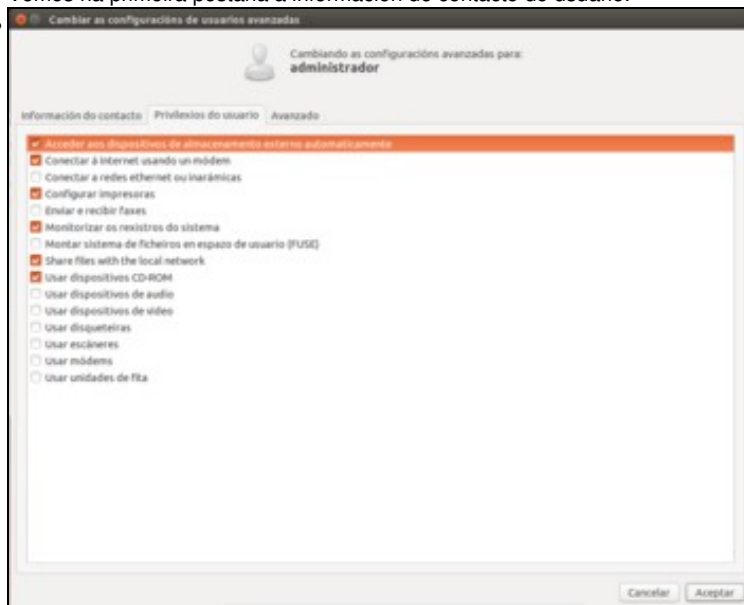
Vemos na primeira pestana a información de contacto do usuario.

Cambiar as configuracións de usuarios avanzadas

Cambiando as configuracións avanzadas para:
administrador

Información do contacto | Privilexios do usuario | Avanzado

Acceder aos dispositivos de almacenamento externo automaticamente
Conectar á Internet usando un módem
Conectar a redes ethernet ou inarámicas
Configurar impresoras
Enviar e recibir faxes
Monitorizar os rexistros do sistema
Montar sistema de ficheiros en espazo de usuario (FUSE)
Share files with the local network
Usar dispositivos CD-ROM
Usar dispositivos de audio
Usar dispositivos de vídeo
Usar disqueteiras
Usar escáneres
Usar módems
Usar unidades de fita

Cancelar | Aceptar